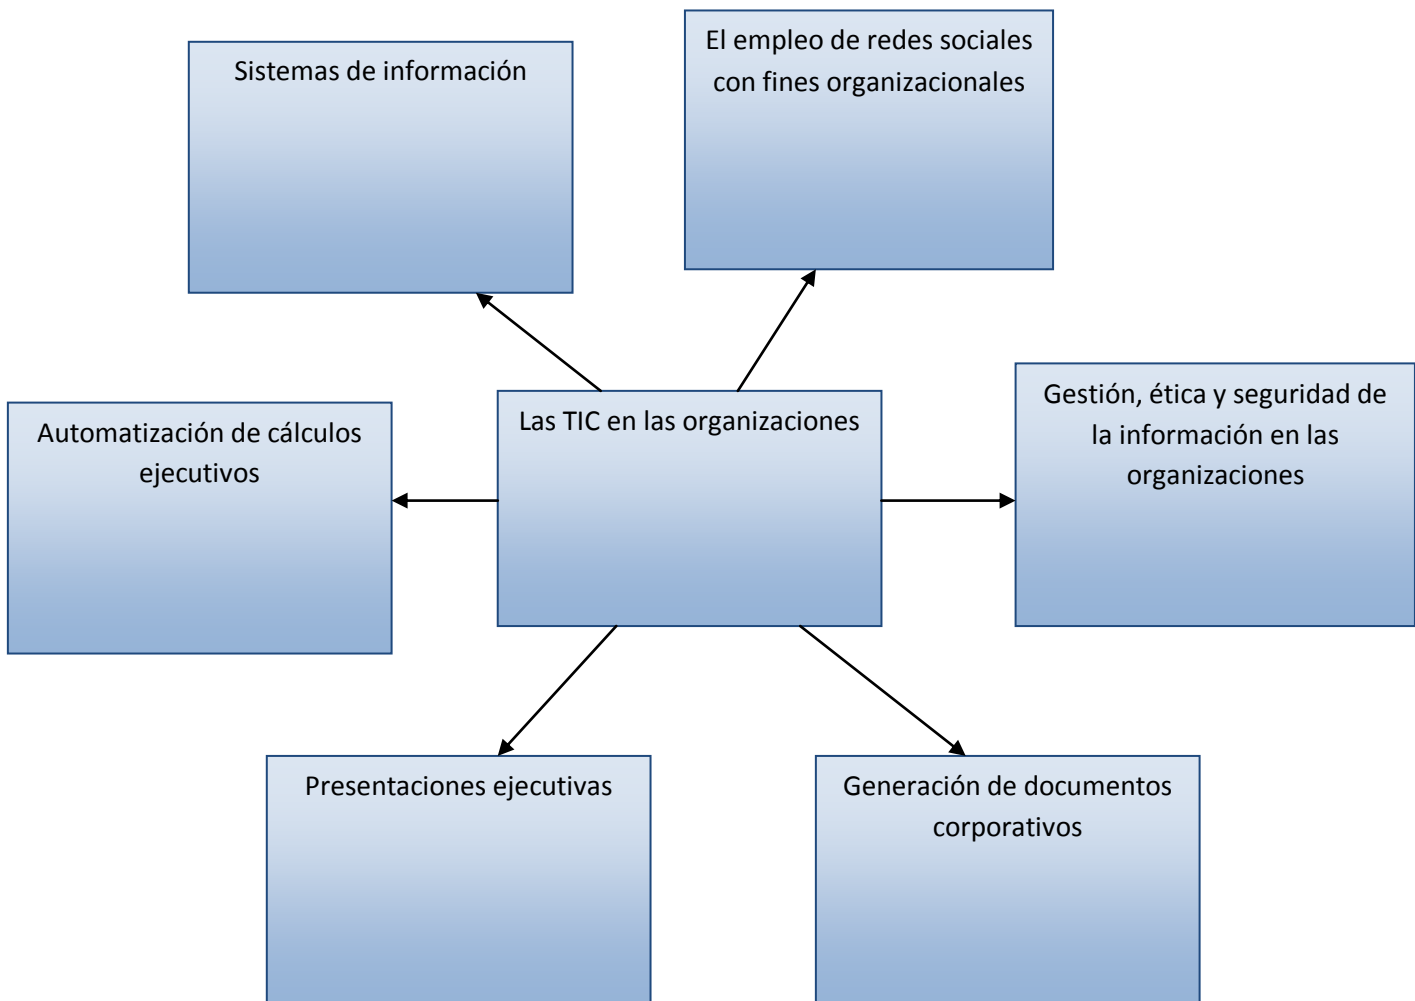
Sistemas de información

El empleo de redes sociales con fines organizacionales

Las TIC en las organizaciones

Automatización de cálculos ejecutivos

Gestión, ética y seguridad de la información en las organizaciones

Presentaciones ejecutivas

Generación de documentos corporativos